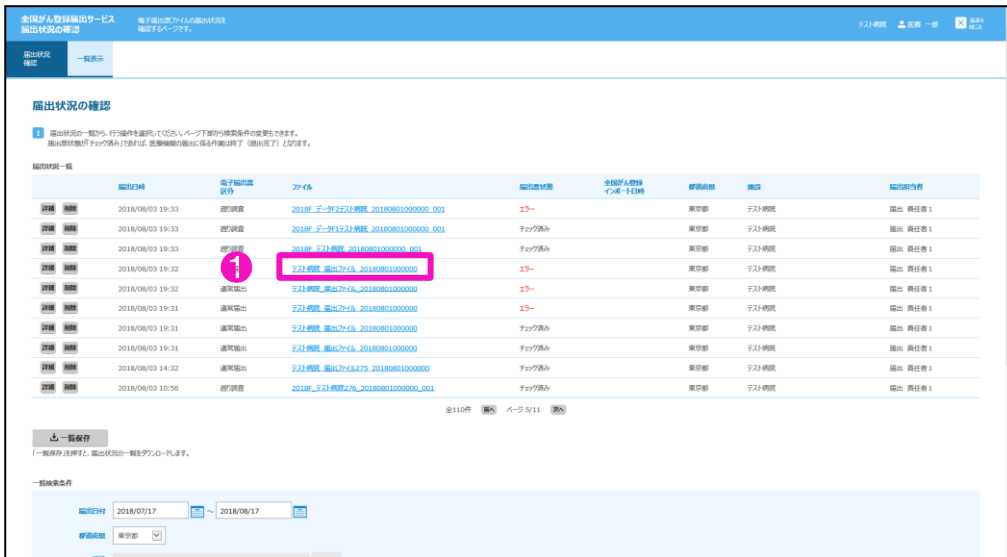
全国がん登録届出サービス
届出状況の確認

電子届出票ファイルの届出状況を確認するページです。

テスト病院 医療 一郎 届出を閉じる

届出状況確認 一覧表示

届出状況の確認

1 届出状況の一覧から、行う操作を選択してください。ページ下部から検索条件の変更もできます。
届出票状態が「チェック済み」であれば、医療機関の届出に係る作業は終了（提出完了）となります。

届出状況一覧

| | 届出日時 | 電子届出票区分 | ファイル | 届出票状態 | 全国がん登録インポート日時 | 都道府県 | 施設 | 届出担当者 |
|---|---|---|---|---|---|---|---|---|
| 詳細 削除 | 2018/08/03 19:33 | 遡り調査 | 2018F_データ2テスト病院_20180801000000_001 | エラー | | 東京都 | テスト病院 | 届出 責任者1 |
| 詳細 削除 | 2018/08/03 19:33 | 遡り調査 | 2018F_データ1テスト病院_20180801000000_001 | チェック済み | | 東京都 | テスト病院 | 届出 責任者1 |
| 詳細 削除 | 2018/08/03 19:33 | 遡り調査 | 2018F_テスト病院_20180801000000_001 | チェック済み | | 東京都 | テスト病院 | 届出 責任者1 |
| 詳細 削除 | 2018/08/03 19:32 | 遡り調査 | テスト病院_届出ファイル_20180801000000 | エラー | | 東京都 | テスト病院 | 届出 責任者1 |
| 詳細 削除 | 2018/08/03 19:32 | 通常届出 | テスト病院_届出ファイル_20180801000000 | エラー | | 東京都 | テスト病院 | 届出 責任者1 |
| 詳細 削除 | 2018/08/03 19:31 | 通常届出 | テスト病院_届出ファイル_20180801000000 | エラー | | 東京都 | テスト病院 | 届出 責任者1 |
| 詳細 削除 | 2018/08/03 19:31 | 通常届出 | テスト病院_届出ファイル_20180801000000 | チェック済み | | 東京都 | テスト病院 | 届出 責任者1 |
| 詳細 削除 | 2018/08/03 19:31 | 通常届出 | テスト病院_届出ファイル_20180801000000 | チェック済み | | 東京都 | テスト病院 | 届出 責任者1 |
| 詳細 削除 | 2018/08/03 14:32 | 通常届出 | テスト病院_届出ファイル275_20180801000000 | チェック済み | | 東京都 | テスト病院 | 届出 責任者1 |
| 詳細 削除 | 2018/08/03 10:56 | 遡り調査 | 2018F_テスト病院276_20180801000000_001 | チェック済み | | 東京都 | テスト病院 | 届出 責任者1 |

1

全110件 前へ ページ 5/11 次へ

一覧保存
「一覧保存」を押すと、届出状況の一覧をダウンロードします。

一覧検索条件

届出日付 2018/07/17 ～ 2018/08/17

都道府県 東京都